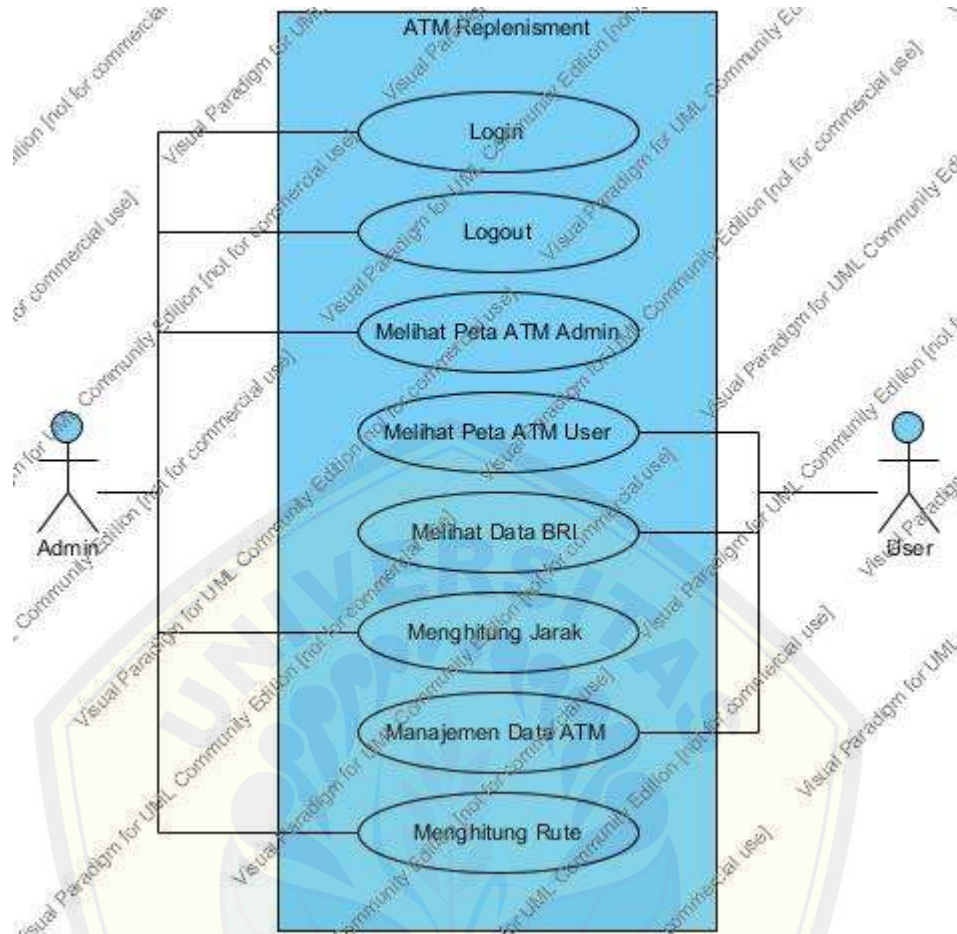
ATM Replenisment

Login

Logout

Melihat Peta ATM Admin

Melihat Peta ATM User

Melihat Data BRI

Menghitung Jarak

Manajemen Data ATM

Menghitung Rute

Admin

User

Visual Paradigm for UML Community Edition [not for commercial use]